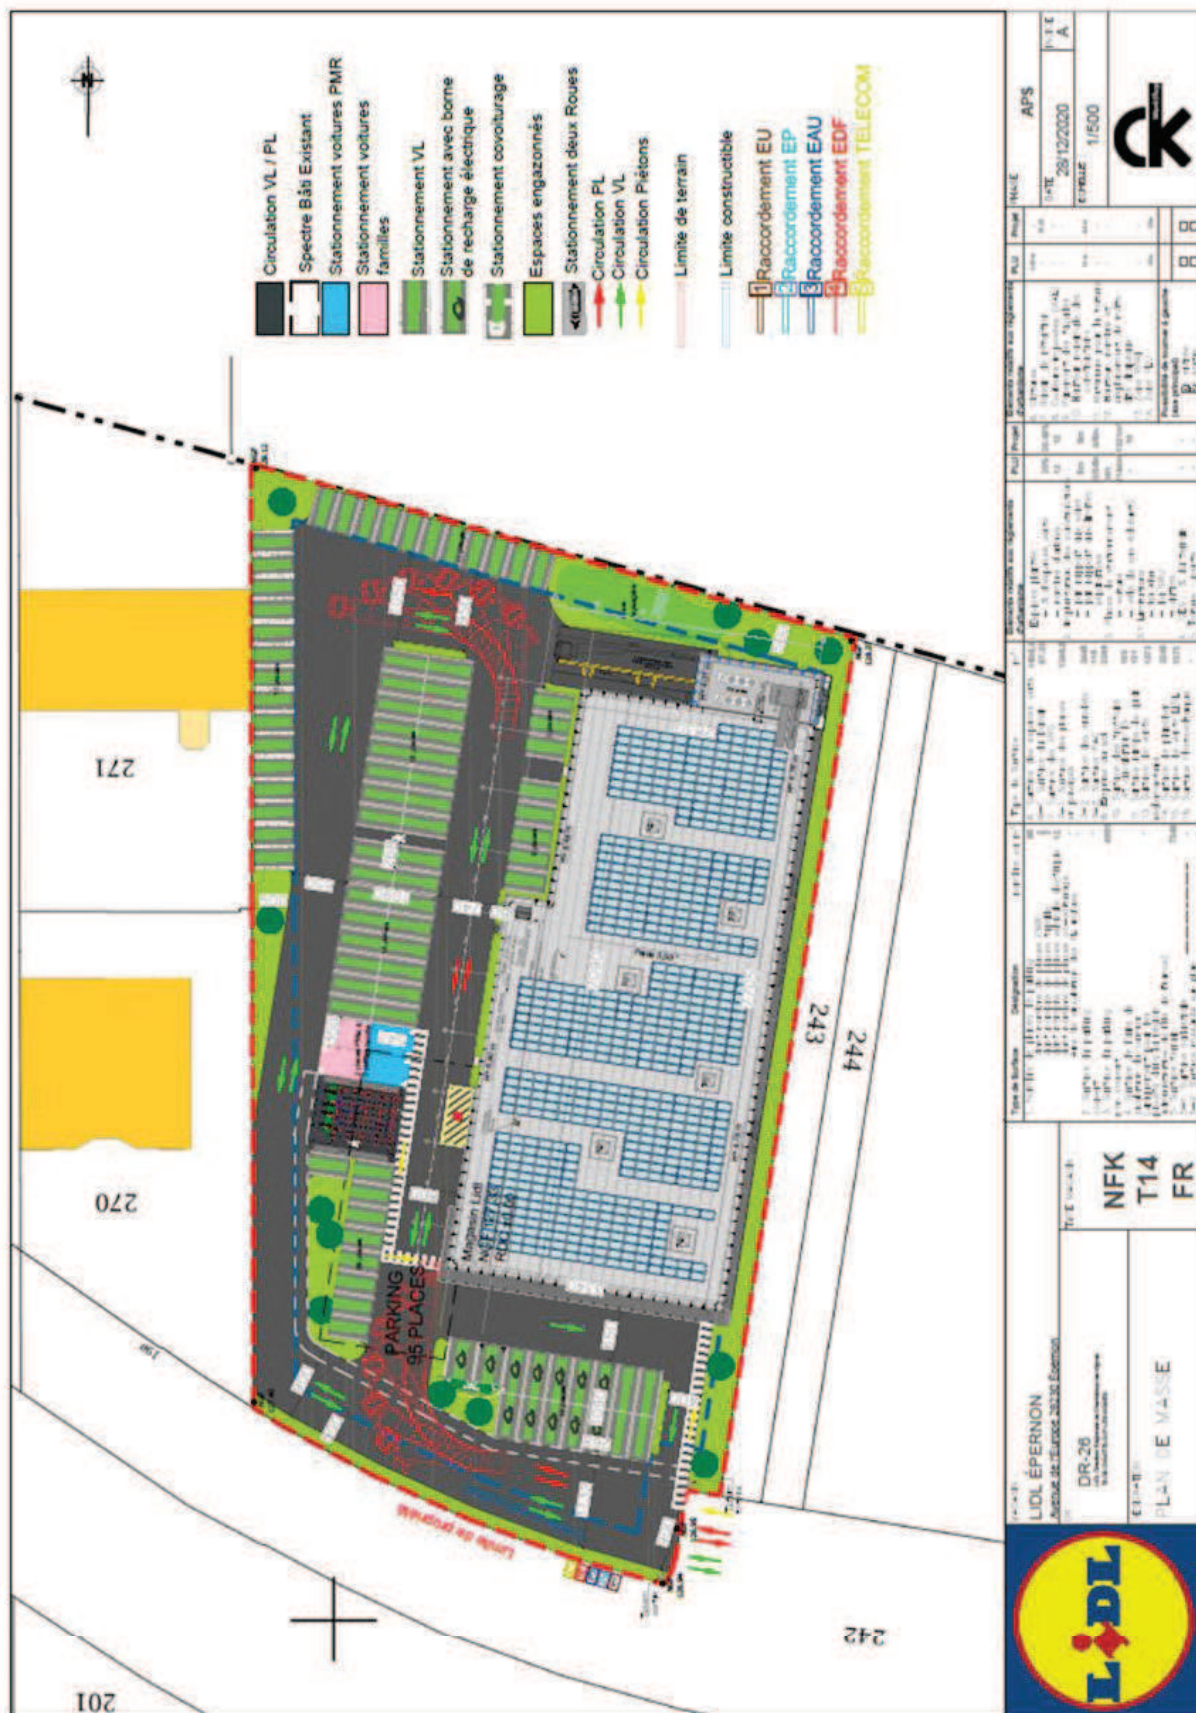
Circulation VL / PL
Spectre Bâti Existant
Stationnement voitures PMR
Stationnement voitures familles
Stationnement VL
Stationnement avec borne de recharge électrique
Stationnement covoiturage
Espaces engazonnés
Stationnement deux Roues
Circulation PL
Circulation VL
Circulation Piétons
Limite de terrain
Limite constructible
Raccordement EU
Raccordement EP
Raccordement EAU
Raccordement EDF
Raccordement TELECOM

271
270
243
244
242
201

PARKING 95 PLACES
Magasin Lidl

LIDL ÉPERNON
DR-26
PLAN DE MASSE
NFK
T14
FR

APS
28/12/2020
1/500
A

LIDL